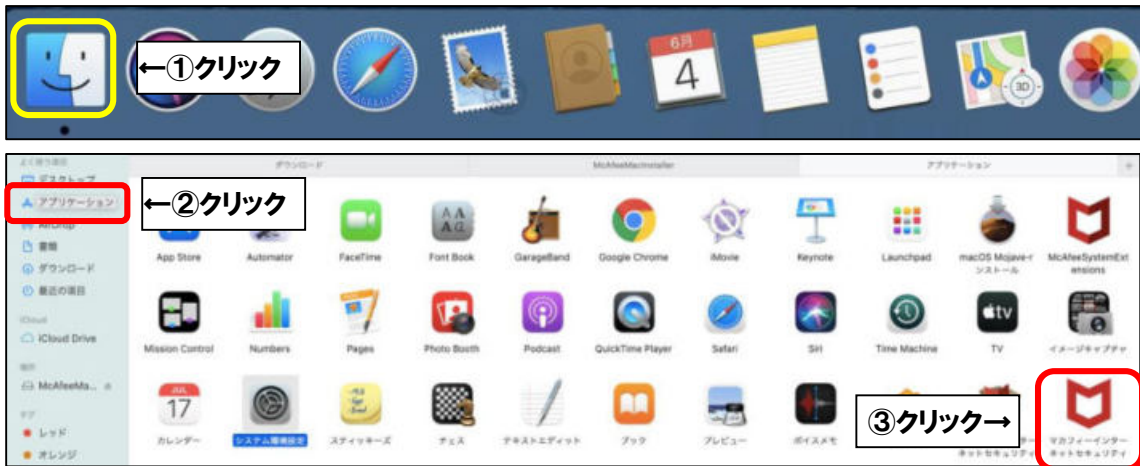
←①クリック

6月
4

よく使う項目
デスクトップ
アプリケーション
AirDrop
書類
ダウンロード
最近の項目
iCloud
iCloud Drive
場所
McAfeeMa...
タグ
レッド
オレンジ

←②クリック

ダウンロード　McAfeeMacInstaller　アプリケーション

App Store　Automator　FaceTime　Font Book　GarageBand　Google Chrome　iMovie　Keynote　Launchpad　macOS Mojaveインストール　McAfeeSystemExtensions

Mission Control　Numbers　Pages　Photo Booth　Podcast　QuickTime Player　Safari　Siri　Time Machine　TV　イメージキャプチャ

JUL
17
カレンダー　システム環境設定　スティッキーズ　チェス　テキストエディット　ブック　プレビュー　ボイスメモ

③クリック→

マカフィーインターネットセキュリティ